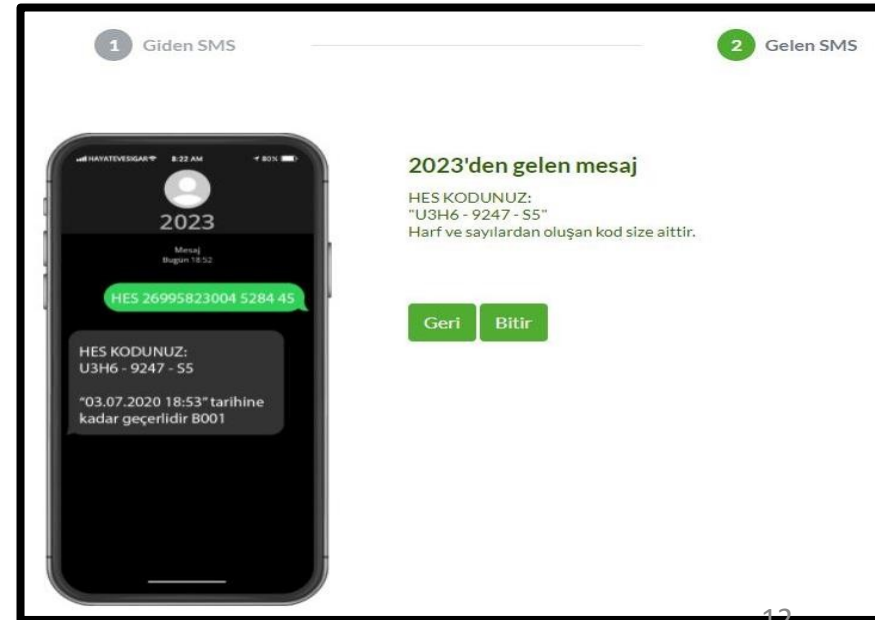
1 Giden SMS

2 Gelen SMS

HAYATEVESIGAR 8:22 AM 80%

2023

Mesaj
Bugün 18:52

HES 26995823004 5284 45

HES KODUNUZ:
U3H6 - 9247 - S5

"03.07.2020 18:53" tarihine kadar geçerlidir B001

2023'den gelen mesaj

HES KODUNUZ:
"U3H6 - 9247 - S5"
Harf ve sayılardan oluşan kod size aittir.

Geri

Bitir

12